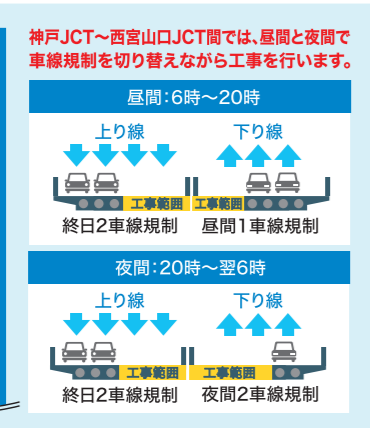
神戸JCT～西宮山口JCT間では、昼間と夜間で車線規制を切り替えながら工事を行います。

昼間：6時～20時

上り線

下り線

工事範囲

工事範囲

終日2車線規制

昼間1車線規制

夜間：20時～翌6時

上り線

下り線

工事範囲

工事範囲

終日2車線規制

夜間2車線規制